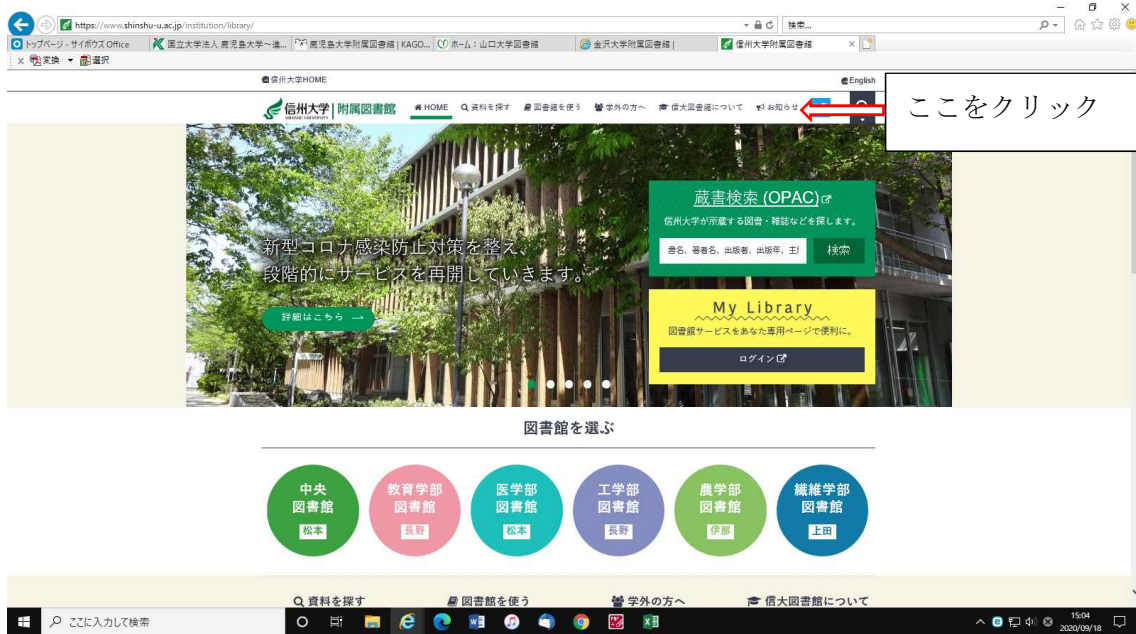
https://www.shinshu-u.ac.jp/institution/library/
検索...
トップページ - サイボウズ Office
国立大学法人 鹿児島大学～進...
鹿児島大学附属図書館 | KAGO...
ホーム : 山口大学図書館
金沢大学附属図書館 |
信州大学附属図書館
変換 選択

信州大学HOME
English

信州大学 | 附属図書館
HOME 資料を探す 図書館を使う 学外の方へ 信大図書館について お知らせ

ここをクリック

新型コロナ感染防止対策を整え、
段階的にサービスを再開していきます。
詳細はこちら

蔵書検索 (OPAC)
信州大学が所蔵する図書・雑誌などを探します。
書名、著者名、出版者、出版年、主
検索

My Library
図書館サービスをあなた専用ページで便利に。
ログイン

図書館を選ぶ

中央図書館 松本
教育学部図書館 長野
医学部図書館 松本
工学部図書館 長野
農学部図書館 伊那
繊維学部図書館 上田

資料を探す
図書館を使う
学外の方へ
信大図書館について

ここに入力して検索
15:04
2020/09/18